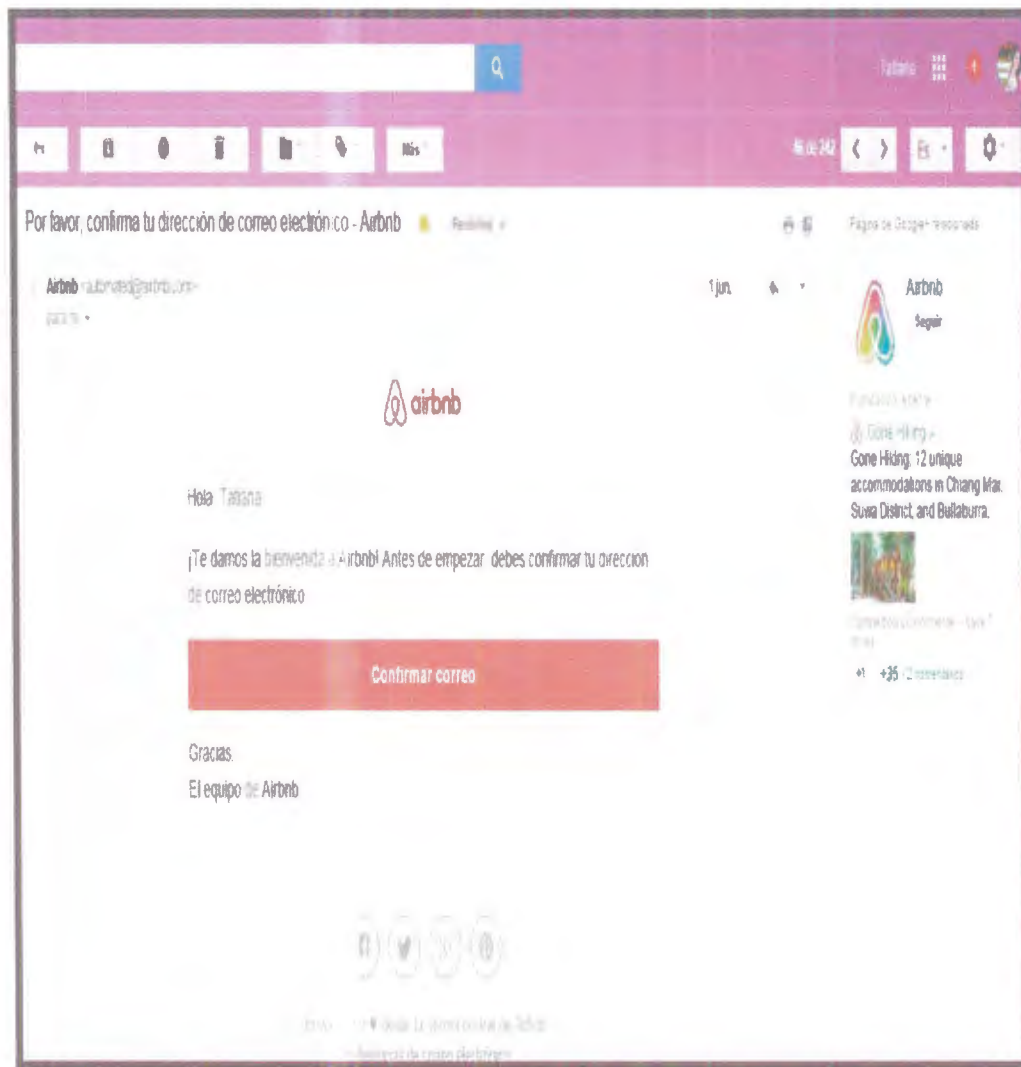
Tatiana

Más

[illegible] de 242

Es

Por favor, confirma tu dirección de correo electrónico - Airbnb Recibidos

Página de Google+ relacionada

Airbnb <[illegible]@airbnb.com>
para mí

1 jun.

Airbnb
Seguir

airbnb

Hola Tatiana:

¡Te damos la bienvenida a Airbnb! Antes de empezar, debes confirmar tu dirección de correo electrónico.

Confirmar correo

Gracias,
El equipo de Airbnb

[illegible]

Gone Hiking »
Gone Hiking: 12 unique accommodations in Chiang Mai, Suwa District, and Bullaburra.

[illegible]

+1 +35 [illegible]

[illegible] ♥ desde la sede central de Airbnb

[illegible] de correo electrónico